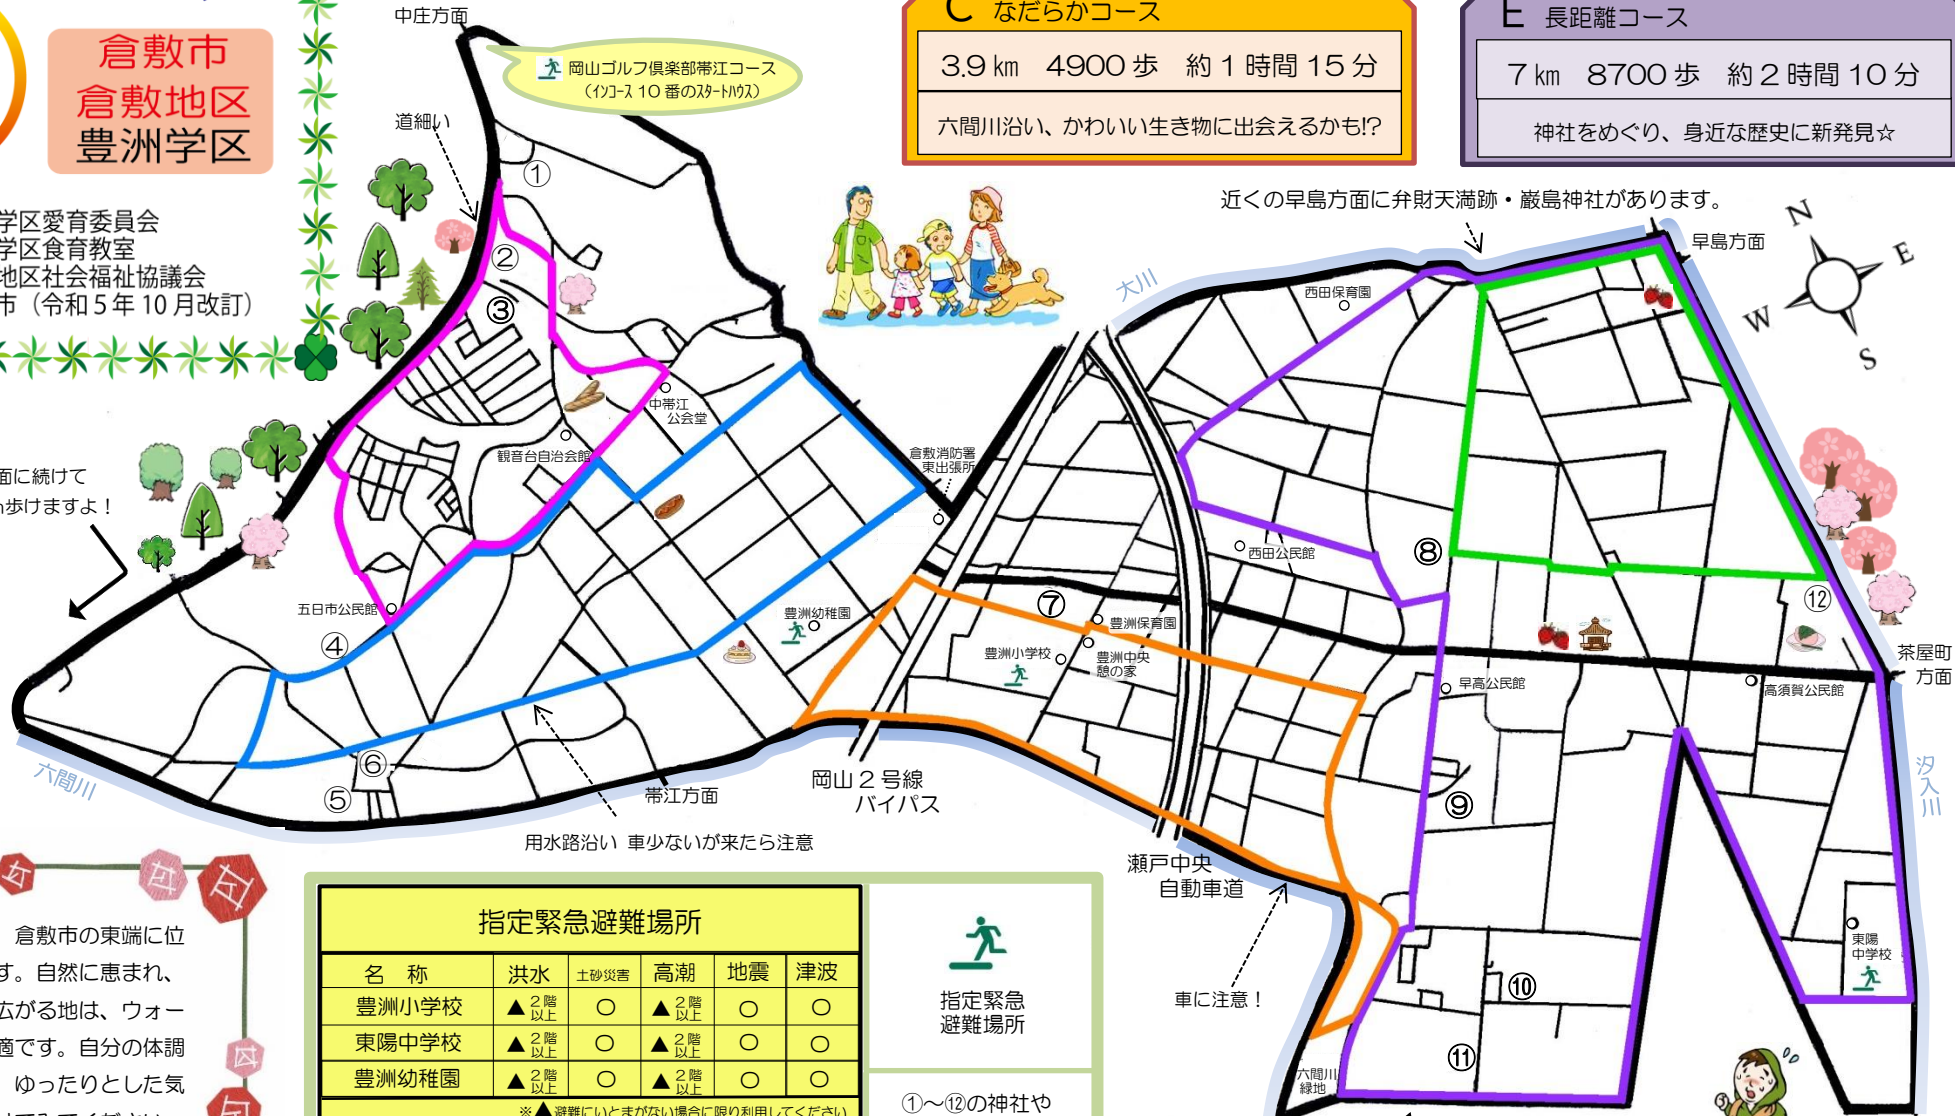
倉敷市
倉敷地区
豊洲学区

学区愛育委員会
学区食育教室
地区社会福祉協議会
市（令和５年 10 月改訂）

中庄方面

岡山ゴルフ倶楽部帯江コース
（インコース 10 番のスタートハウス）

道細い

C なだらかコース

3.9 km 4900 歩 約１時間 15 分

六間川沿い、かわいい生き物に出会えるかも!?

E 長距離コース

7 km 8700 歩 約２時間 10 分

神社をめぐり、身近な歴史に新発見☆

近くの早島方面に弁財天満跡・巌島神社があります。

早島方面

N
E
W
S

大川

西田保育園

①
②
③

中帯江
公会堂

観音台自治会館

倉敷消防署
東出張所

面に続けて
歩けますよ！

西田公民館

⑧

五日市公民館

④

豊洲幼稚園

⑦

豊洲保育園

豊洲小学校

豊洲中央
憩の家

⑫

茶屋町
方面

早高公民館

高須賀公民館

汐入川

六間川

⑥
⑤

帯江方面

岡山２号線
バイパス

⑨

用水路沿い 車少ないが来たら注意

瀬戸中央
自動車道

倉敷市の東端に位
す。自然に恵まれ、
広がる地は、ウォー
適です。自分の体調
ゆったりとした気

指定緊急避難場所

| 名 称 | 洪水 | 土砂災害 | 高潮 | 地震 | 津波 |
|---|---|---|---|---|---|
| 豊洲小学校 | ▲ 2階以上 | ○ | ▲ 2階以上 | ○ | ○ |
| 東陽中学校 | ▲ 2階以上 | ○ | ▲ 2階以上 | ○ | ○ |
| 豊洲幼稚園 | ▲ 2階以上 | ○ | ▲ 2階以上 | ○ | ○ |

※▲避難にいとまがない場合に限り利用してください

指定緊急
避難場所

①～⑫の神社や

車に注意！

⑩

⑪

六間川
緑地

東陽
中学校